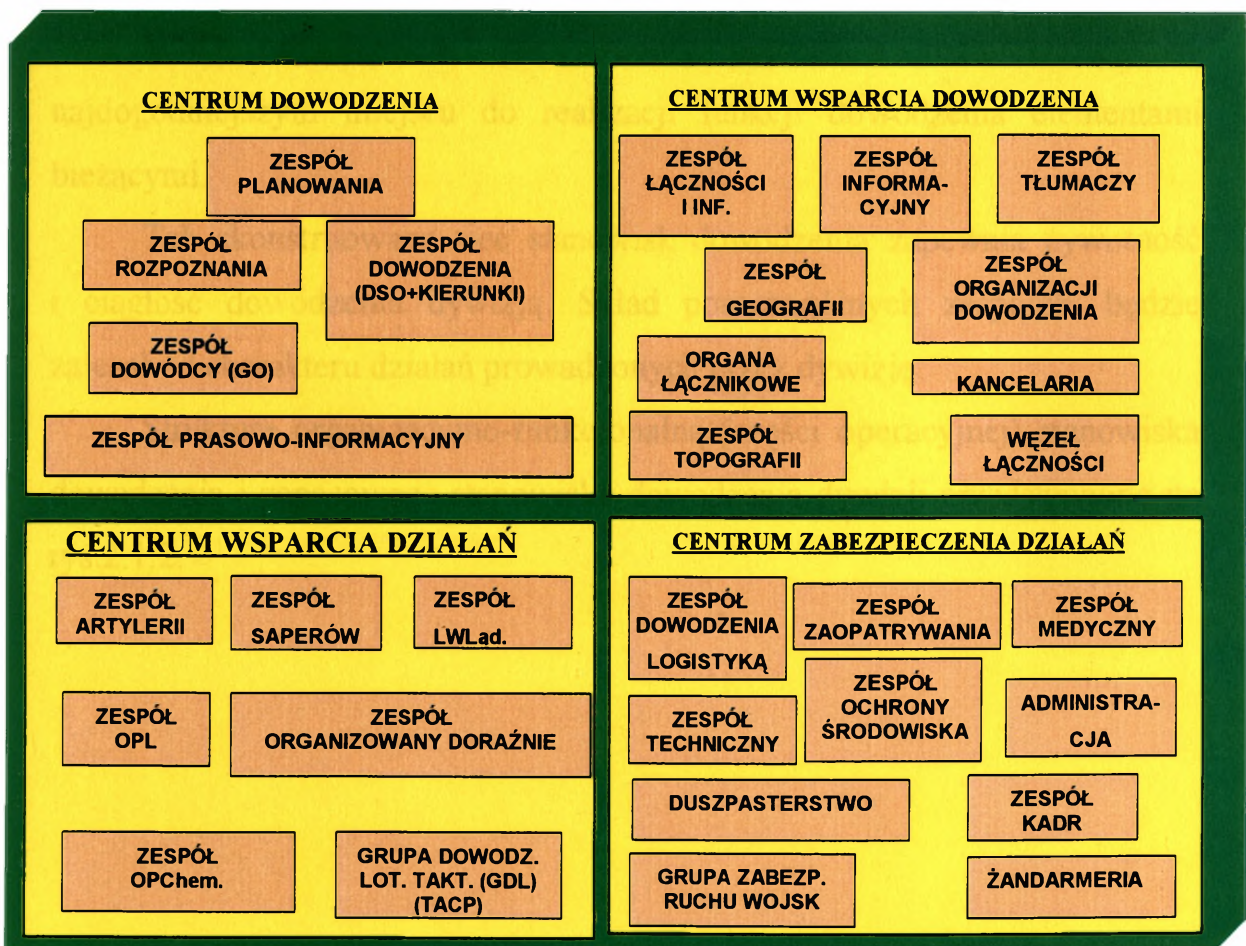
CENTRUM DOWODZENIA

ZESPÓŁ PLANOWANIA

ZESPÓŁ ROZPOZNANIA

ZESPÓŁ DOWODZENIA (DSO+KIERUNKI)

ZESPÓŁ DOWÓDCY (GO)

ZESPÓŁ PRASOWO-INFORMACYJNY

CENTRUM WSPARCIA DOWODZENIA

ZESPÓŁ ŁĄCZNOŚCI I INF.

ZESPÓŁ INFORMACYJNY

ZESPÓŁ TŁUMACZY

ZESPÓŁ GEOGRAFII

ZESPÓŁ ORGANIZACJI DOWODZENIA

ORGANA ŁĄCZNIKOWE

KANCELARIA

ZESPÓŁ TOPOGRAFII

WĘZEŁ ŁĄCZNOŚCI

CENTRUM WSPARCIA DZIAŁAŃ

ZESPÓŁ ARTYLERII

ZESPÓŁ SAPERÓW

ZESPÓŁ LWLad.

ZESPÓŁ OPL

ZESPÓŁ ORGANIZOWANY DORAŹNIE

ZESPÓŁ OPChem.

GRUPA DOWODZ. LOT. TAKT. (GDL) (TACP)

CENTRUM ZABEZPIECZENIA DZIAŁAŃ

ZESPÓŁ DOWODZENIA LOGISTYKĄ

ZESPÓŁ ZAOPATRYWANIA

ZESPÓŁ MEDYCZNY

ZESPÓŁ TECHNICZNY

ZESPÓŁ OCHRONY ŚRODOWISKA

ADMINISTRACJA

DUSZPASTERSTWO

ZESPÓŁ KADR

GRUPA ZABEZP. RUCHU WOJSK

ŻANDARMERIA